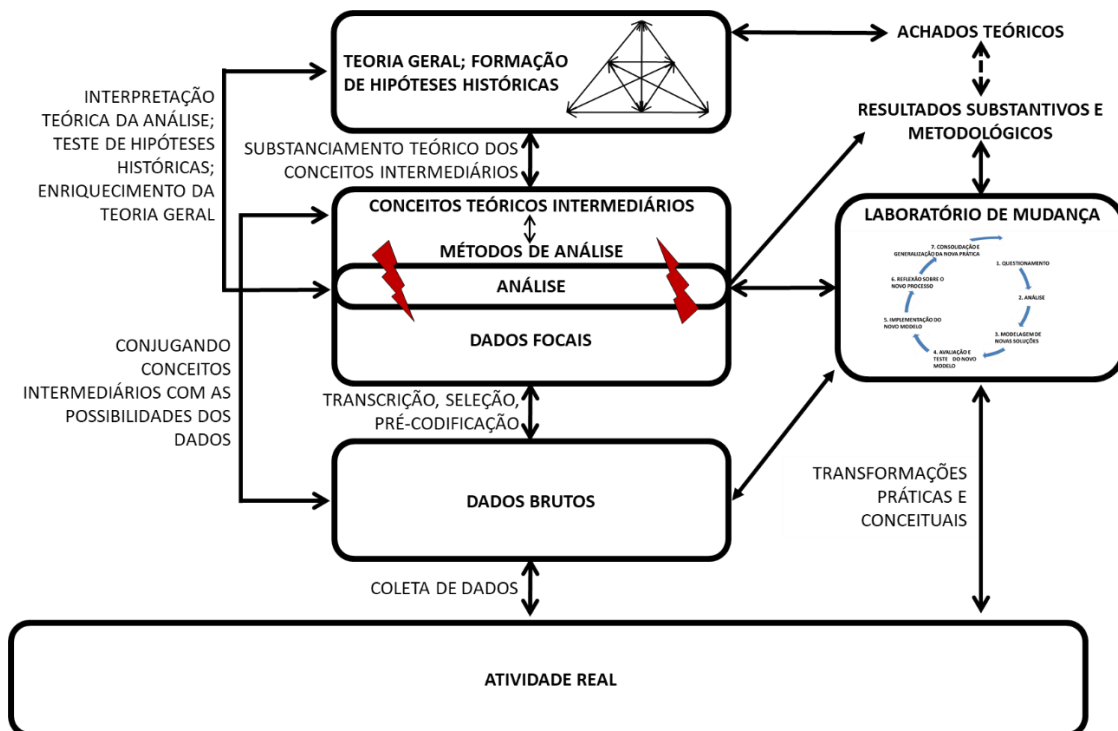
TEORIA GERAL; FORMAÇÃO DE HIPÓTESES HISTÓRICAS

ACHADOS TEÓRICOS

RESULTADOS SUBSTANTIVOS E METODOLÓGICOS

INTERPRETAÇÃO TEÓRICA DA ANÁLISE; TESTE DE HIPÓTESES HISTÓRICAS; ENRIQUECIMENTO DA TEORIA GERAL

SUBSTANCIAMENTO TEÓRICO DOS CONCEITOS INTERMEDIÁRIOS

CONCEITOS TEÓRICOS INTERMEDIÁRIOS

MÉTODOS DE ANÁLISE

ANÁLISE

DADOS FOCAIS

LABORATÓRIO DE MUDANÇA

7. CONSOLIDAÇÃO E GENERALIZAÇÃO DA NOVA PRÁTICA

1. QUESTIONAMENTO

6. REFLEXÃO SOBRE O NOVO PROCESSO

2. ANÁLISE

5. IMPLEMENTAÇÃO DO NOVO MODELO

3. MODELAGEM DE NOVAS SOLUÇÕES

4. AVALIAÇÃO E TESTE DO NOVO MODELO

CONJUGANDO CONCEITOS INTERMEDIÁRIOS COM AS POSSIBILIDADES DOS DADOS

TRANSCRIÇÃO, SELEÇÃO, PRÉ-CODIFICAÇÃO

DADOS BRUTOS

TRANSFORMAÇÕES PRÁTICAS E CONCEITUAIS

COLETA DE DADOS

ATIVIDADE REAL